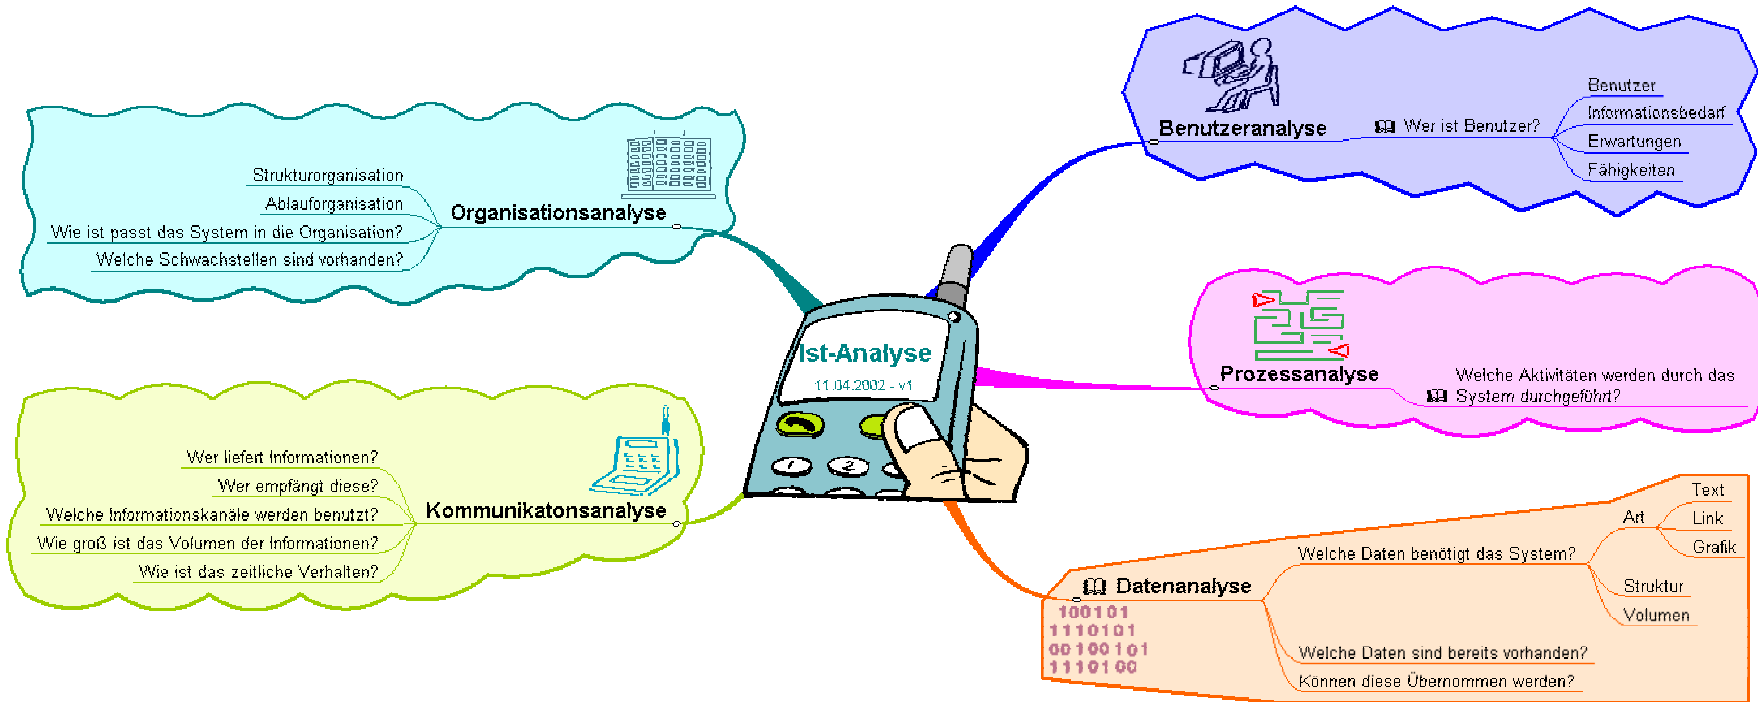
Ist-Analyse
11.04.2002 - v1

Organisationsanalyse
Strukturorganisation
Ablauforganisation
Wie ist passt das System in die Organisation?
Welche Schwachstellen sind vorhanden?

Kommunikatonsanalyse
Wer liefert Informationen?
Wer empfängt diese?
Welche Informationskanäle werden benutzt?
Wie groß ist das Volumen der Informationen?
Wie ist das zeitliche Verhalten?

Benutzeranalyse
Wer ist Benutzer?
Benutzer
Informationsbedarf
Erwartungen
Fähigkeiten

Prozessanalyse
Welche Aktivitäten werden durch das System durchgeführt?

Datenanalyse
100101
1110101
00100101
111010 0
Welche Daten benötigt das System?
Art
Text
Link
Grafik
Struktur
Volumen
Welche Daten sind bereits vorhanden?
Können diese Übernommen werden?